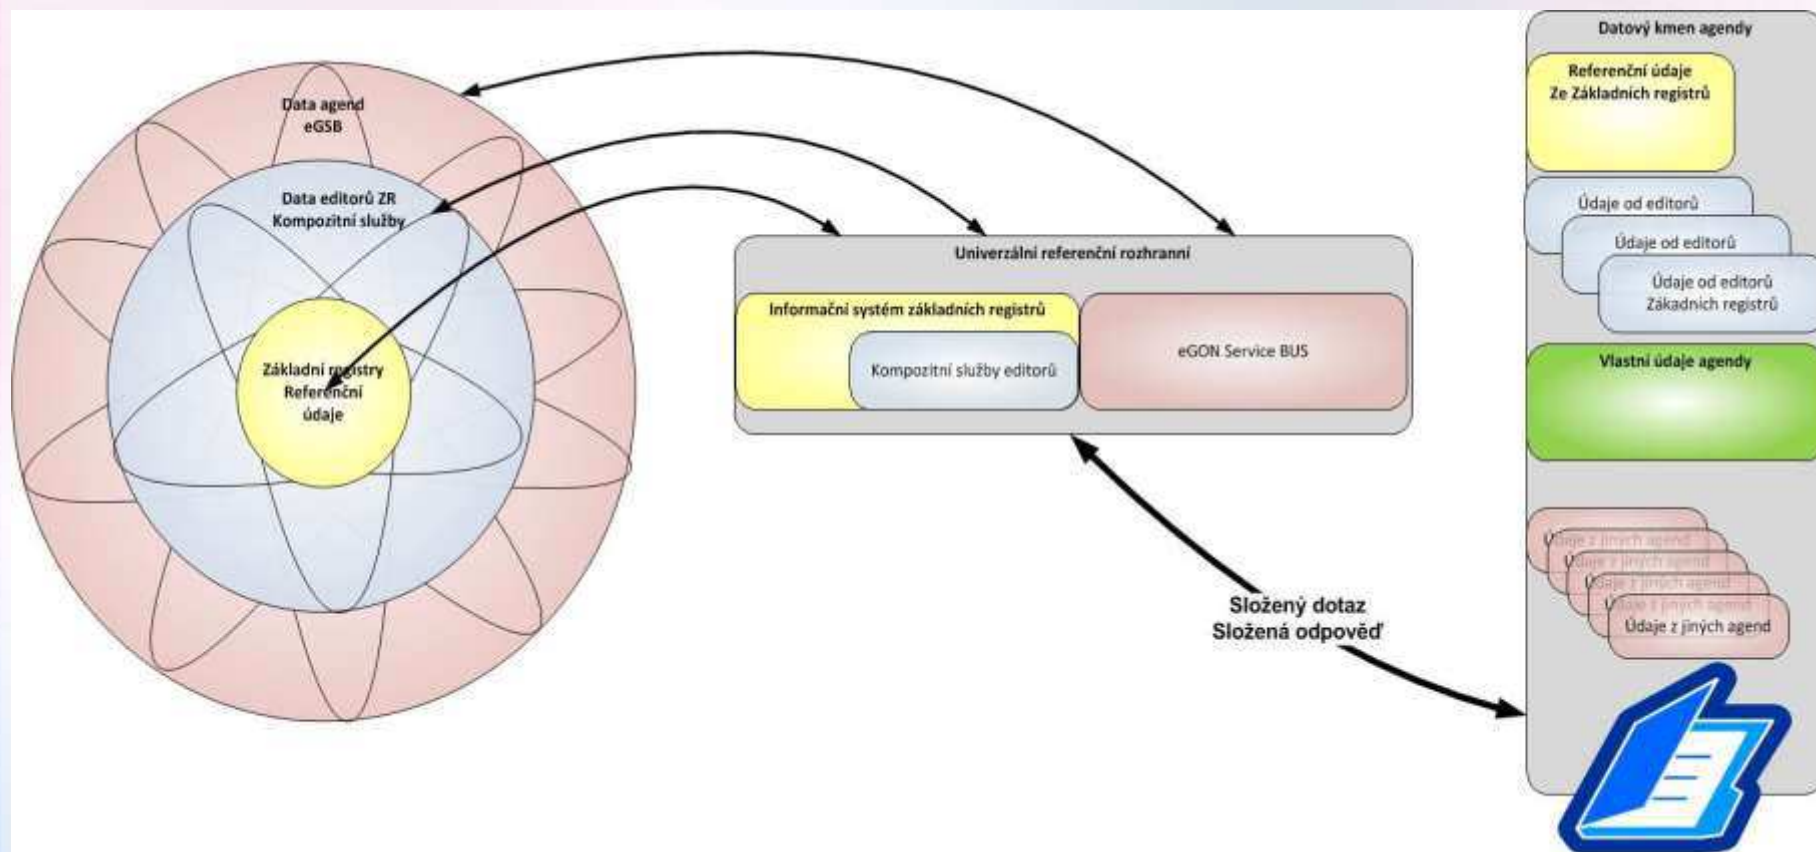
Data agend
eGSB

Data editorů ZR
Kompozitní služby

Základní registry
Referenční
údaje

Univerzální referenční rozhranní

Informační systém základních registrů

Kompozitní služby editorů

eGON Service BUS

Složený dotaz
Složená odpověď

Datový kmen agendy

Referenční údaje
Ze Základních registrů

Údaje od editorů

Údaje od editorů

Údaje od editorů
Zákadních registrů

Vlastní údaje agendy

Údaje z jiných agend

Údaje z jiných agend

Údaje z jiných agend

Údaje z jiných agend

Údaje z jiných agend